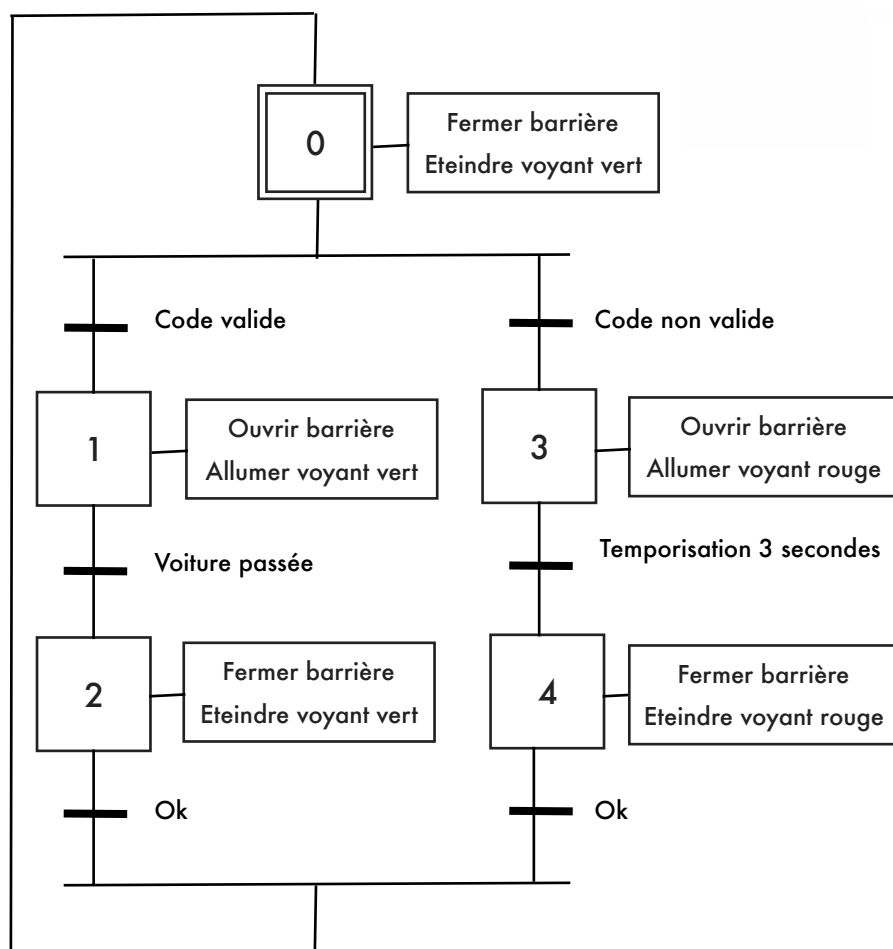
0

Fermer barrière
Eteindre voyant vert

Code valide

Code non valide

1

Ouvrir barrière
Allumer voyant vert

3

Ouvrir barrière
Allumer voyant rouge

Voiture passée

Temporisation 3 secondes

2

Fermer barrière
Eteindre voyant vert

4

Fermer barrière
Eteindre voyant rouge

Ok

Ok